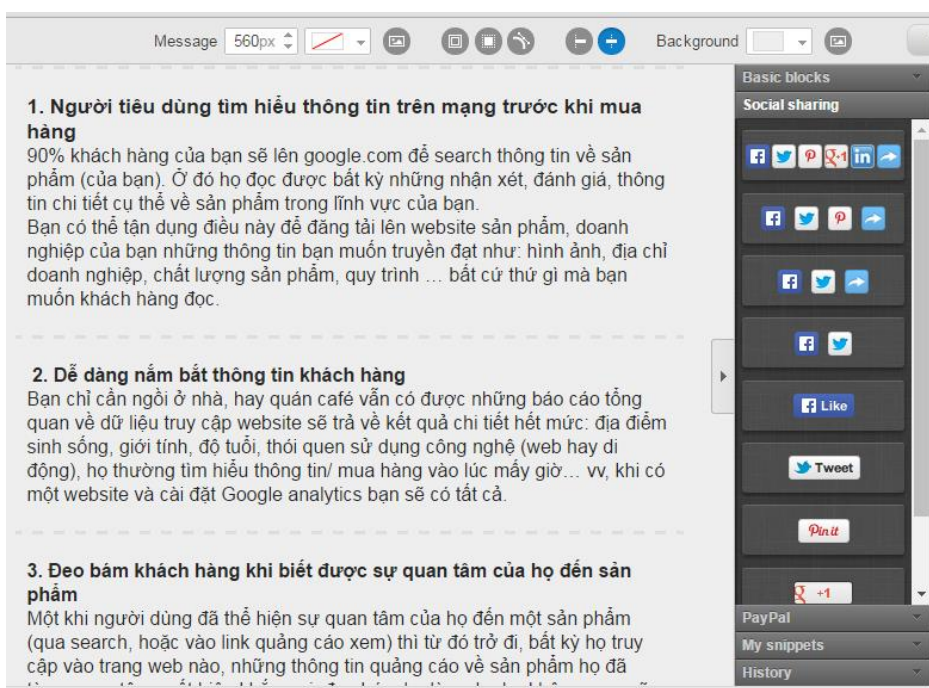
Message 560px Background

1. Người tiêu dùng tìm hiểu thông tin trên mạng trước khi mua hàng
90% khách hàng của bạn sẽ lên google.com để search thông tin về sản phẩm (của bạn). Ở đó họ đọc được bất kỳ những nhận xét, đánh giá, thông tin chi tiết cụ thể về sản phẩm trong lĩnh vực của bạn.
Bạn có thể tận dụng điều này để đăng tải lên website sản phẩm, doanh nghiệp của bạn những thông tin bạn muốn truyền đạt như: hình ảnh, địa chỉ doanh nghiệp, chất lượng sản phẩm, quy trình … bất cứ thứ gì mà bạn muốn khách hàng đọc.

2. Dễ dàng nắm bắt thông tin khách hàng
Bạn chỉ cần ngồi ở nhà, hay quán café vẫn có được những báo cáo tổng quan về dữ liệu truy cập website sẽ trả về kết quả chi tiết hết mức: địa điểm sinh sống, giới tính, độ tuổi, thói quen sử dụng công nghệ (web hay di động), họ thường tìm hiểu thông tin/ mua hàng vào lúc mấy giờ… vv, khi có một website và cài đặt Google analytics bạn sẽ có tất cả.

3. Đeo bám khách hàng khi biết được sự quan tâm của họ đến sản phẩm
Một khi người dùng đã thể hiện sự quan tâm của họ đến một sản phẩm (qua search, hoặc vào link quảng cáo xem) thì từ đó trở đi, bất kỳ họ truy cập vào trang web nào, những thông tin quảng cáo về sản phẩm họ đã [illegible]

Basic blocks
Social sharing
Like
Tweet
Pin it
+1
PayPal
My snippets
History